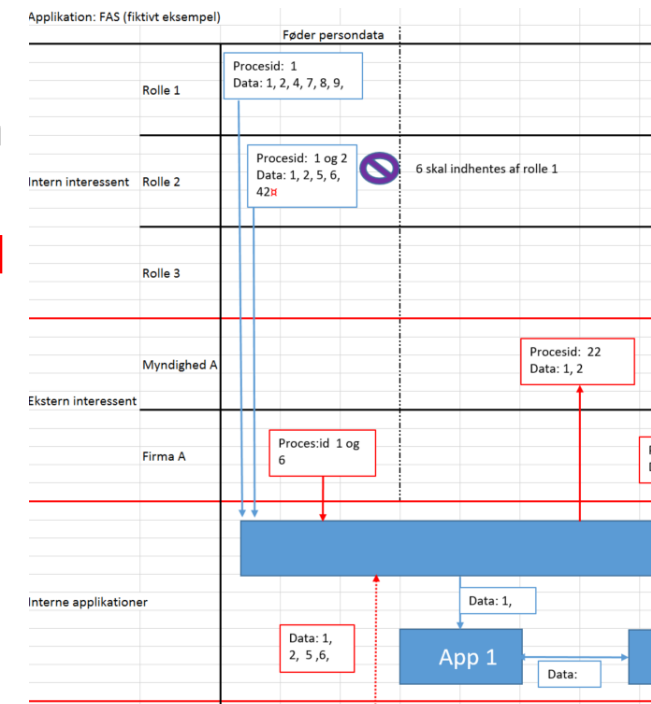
Applikation: FAS (fiktivt eksempel)

Føder persondata

Procesid: 1
Data: 1, 2, 4, 7, 8, 9,

Rolle 1

Procesid: 1 og 2
Data: 1, 2, 5, 6, 42¤

6 skal indhentes af rolle 1

Intern interessent

Rolle 2

Rolle 3

Myndighed A

Procesid: 22
Data: 1, 2

Ekstern interessent

Firma A

Proces:id 1 og 6

Interne applikationer

Data: 1,

Data: 1, 2, 5 ,6,

App 1

Data: